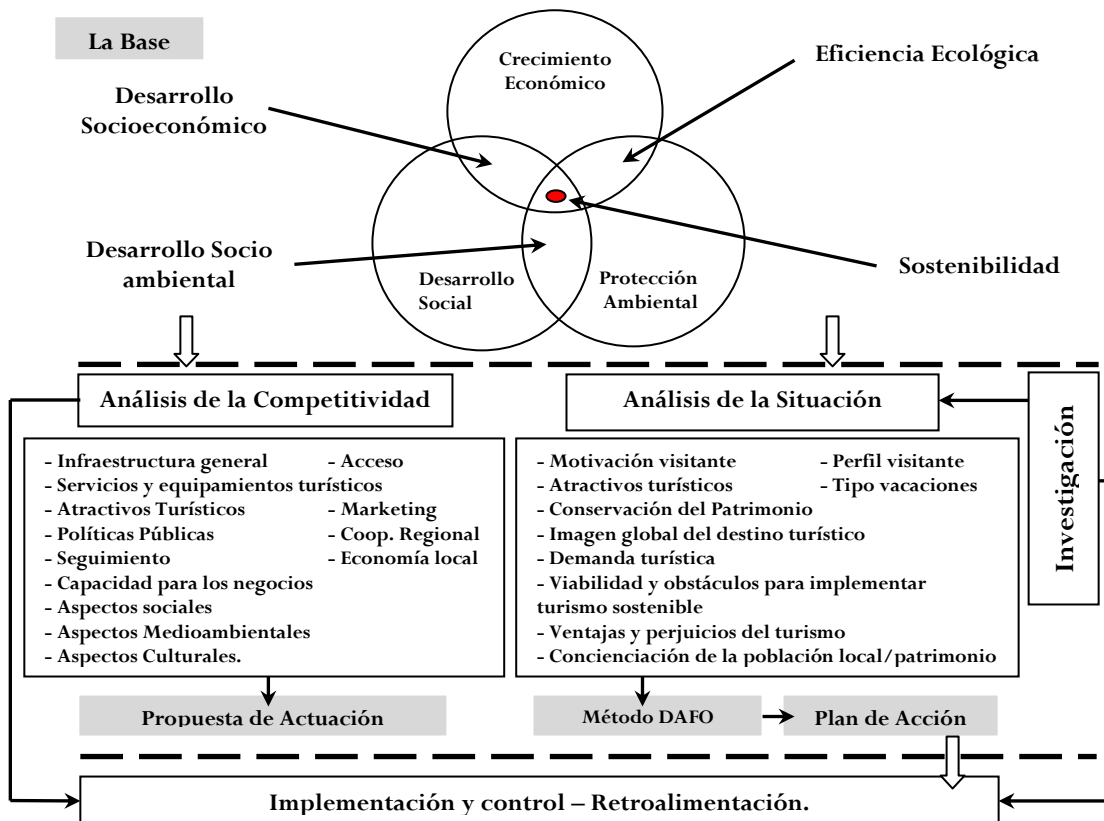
La Base

Crecimiento Económico

Eficiencia Ecológica

Desarrollo Socioeconómico

Desarrollo Socio ambiental

Desarrollo Social

Protección Ambiental

Sostenibilidad

Análisis de la Competitividad

Análisis de la Situación

Investigación

- Infraestructura general
- Acceso
- Servicios y equipamientos turísticos
- Atractivos Turísticos
- Marketing
- Políticas Públicas
- Coop. Regional
- Seguimiento
- Economía local
- Capacidad para los negocios
- Aspectos sociales
- Aspectos Medioambientales
- Aspectos Culturales.

- Motivación visitante
- Perfil visitante
- Atractivos turísticos
- Tipo vacaciones
- Conservación del Patrimonio
- Imagen global del destino turístico
- Demanda turística
- Viabilidad y obstáculos para implementar turismo sostenible
- Ventajas y perjuicios del turismo
- Concienciación de la población local/patrimonio

Propuesta de Actuación

Método DAFO

Plan de Acción

Implementación y control – Retroalimentación.